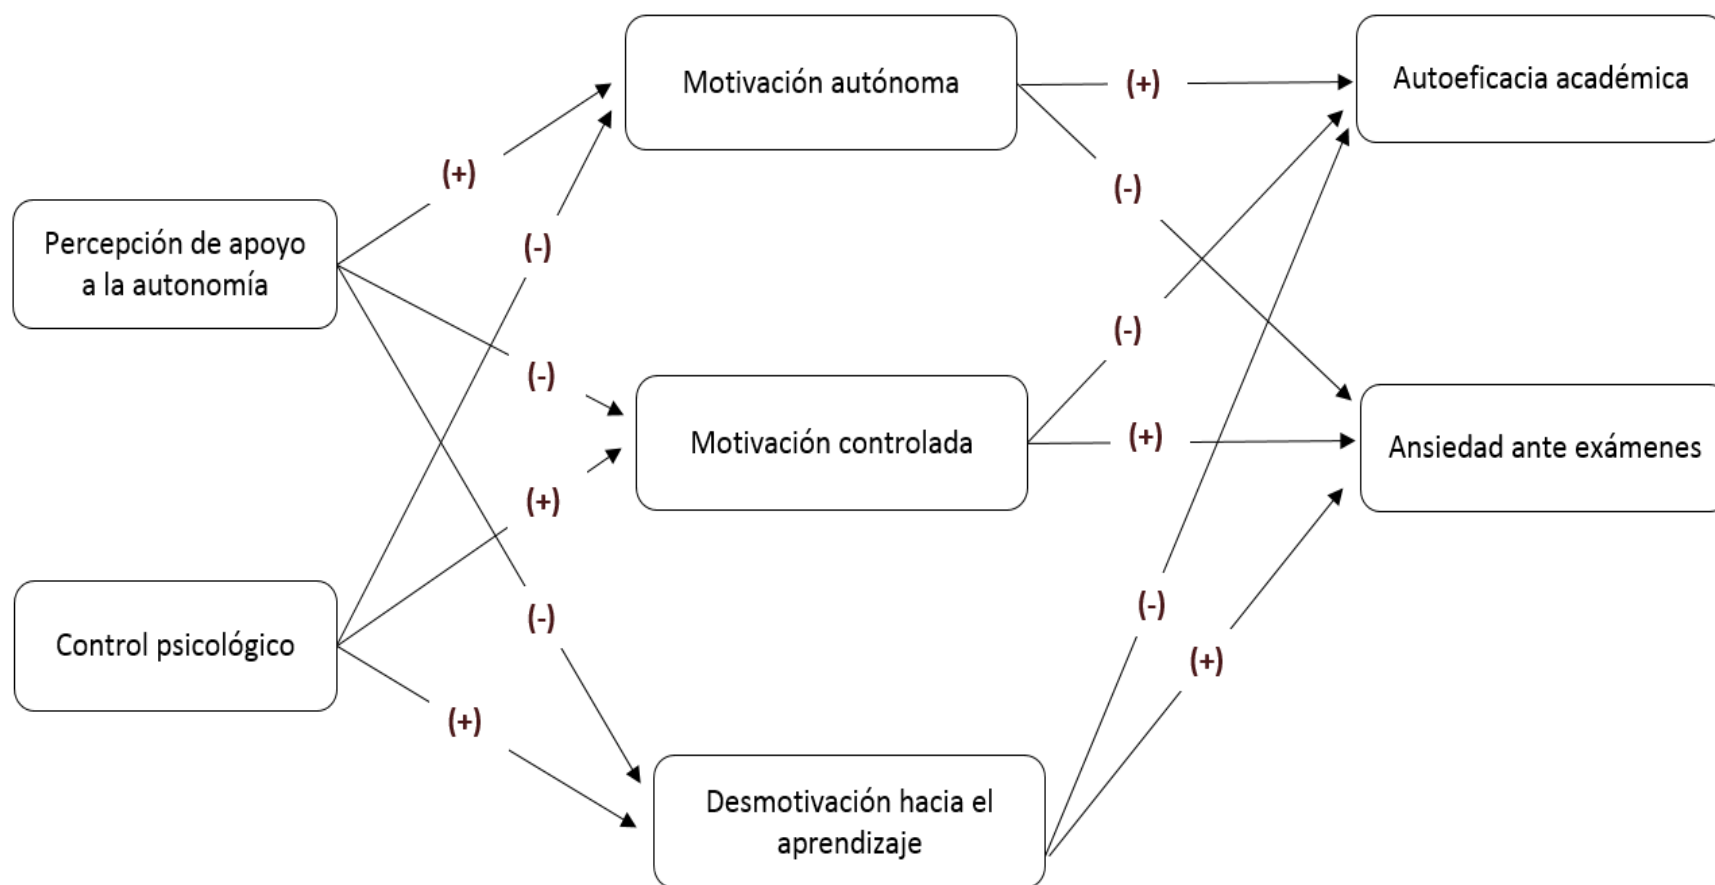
Percepción de apoyo a la autonomía

Control psicológico

Motivación autónoma

Motivación controlada

Desmotivación hacia el aprendizaje

Autoeficacia académica

Ansiedad ante exámenes

(+)

(-)

(-)

(+)

(-)

(+)

(+)

(-)

(-)

(+)

(-)

(+)